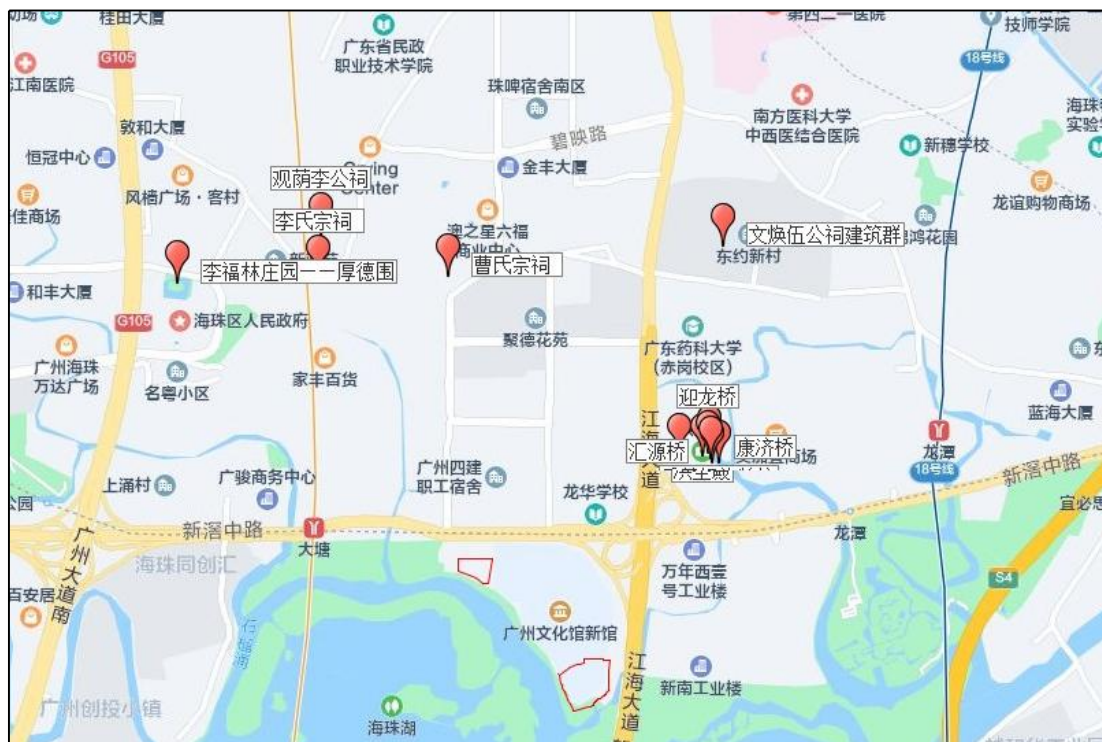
桂田大厦
广东省民政职业技术学院
第四二一医院
技师学院
江南医院
G105
18号线
珠啤宿舍南区
海珠实验
敦和大厦
碧映路
南方医科大学中西医结合医院
恒冠中心
金丰大厦
新穗学校
风楷广场·客村
观荫李公祠
Center
佳商场
龙谊购物商场
李氏宗祠
文焕伍公祠建筑群
鸿花园
李福林庄园——厚德围
曹氏宗祠
东约新村
和丰大厦
G105
海珠区人民政府
聚德花苑
广州海珠万达广场
广东药科大学(赤岗校区)
名粤小区
家丰百货
迎龙桥
蓝海大厦
江
汇源桥
康济桥
龙潭
18号线
上涌村
广骏商务中心
广州四建职工宿舍
商场
道
新滘中路
龙华学校
宜必思
广州大道南
新滘中路
大塘
龙潭
海珠同创汇
S4
百安居
万年西壹号工业楼
广州文化馆新馆
石榴岗
江海大道
新南工业楼
广州创投小镇
海珠湖